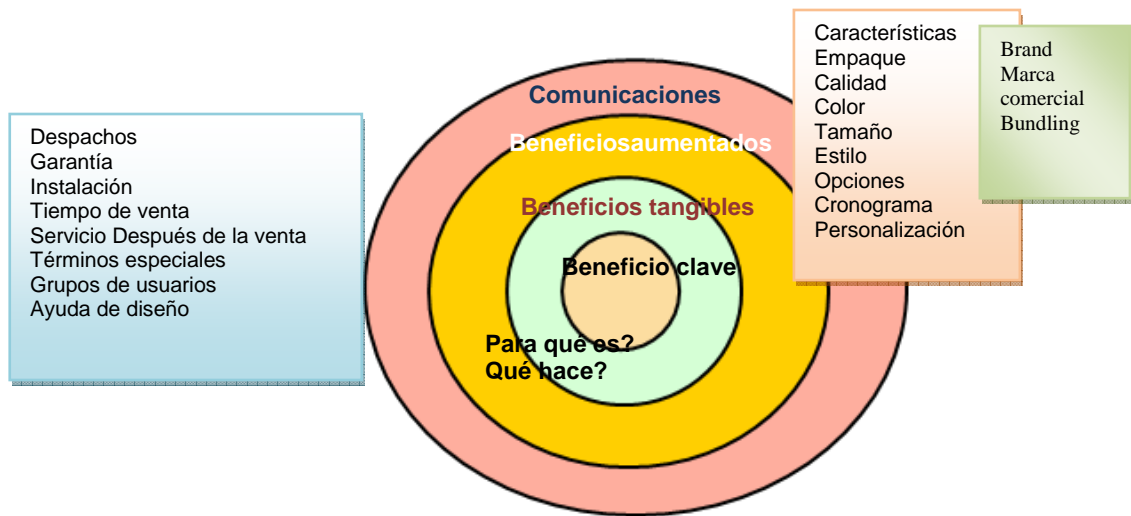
Despachos
Garantía
Instalación
Tiempo de venta
Servicio Después de la venta
Términos especiales
Grupos de usuarios
Ayuda de diseño

Comunicaciones

Beneficiosaumentados

Beneficios tangibles

Beneficio clave

Para que es?
Qué hace?

Características
Empaque
Calidad
Color
Tamaño
Estilo
Opciones
Cronograma
Personalización

Brand
Marca comercial
Bundling